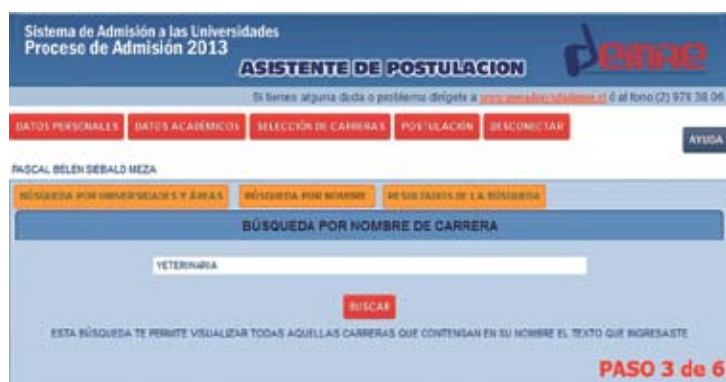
Sistema de Admisión a las Universidades
Proceso de Admisión 2013

ASISTENTE DE POSTULACION

demre

Si tienes alguna duda o problema dirígete a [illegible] ó al fono (2) 978 38 06

DATOS PERSONALES | DATOS ACADÉMICOS | SELECCIÓN DE CARRERAS | POSTULACIÓN | DESCONECTAR

AYUDA

PASCAL BELEN SEBALD MEZA

BÚSQUEDA POR UNIVERSIDADES Y ÁREAS | BÚSQUEDA POR NOMBRE | RESULTADOS DE LA BÚSQUEDA

BÚSQUEDA POR NOMBRE DE CARRERA

VETERINARIA

BUSCAR

ESTA BÚSQUEDA TE PERMITE VISUALIZAR TODAS AQUELLAS CARRERAS QUE CONTENGAN EN SU NOMBRE EL TEXTO QUE INGRESASTE

PASO 3 de 6